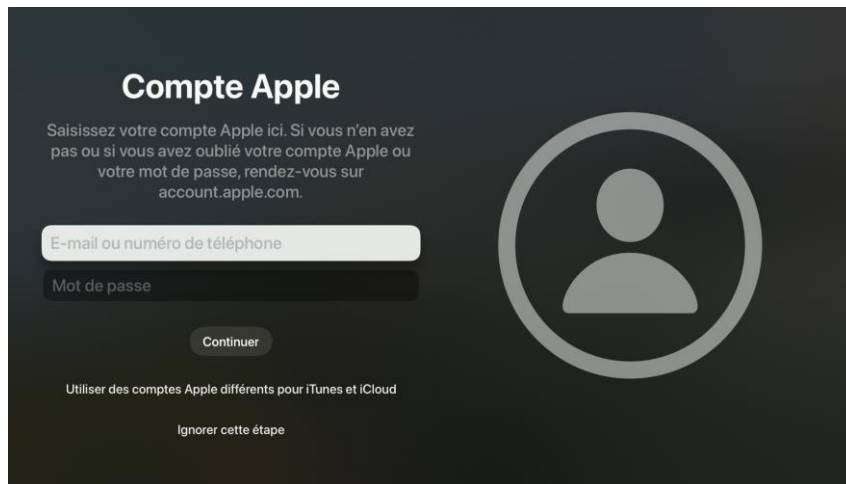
Compte Apple

Saisissez votre compte Apple ici. Si vous n'en avez pas ou si vous avez oublié votre compte Apple ou votre mot de passe, rendez-vous sur account.apple.com.

E-mail ou numéro de téléphone

Mot de passe

Continuer

Utiliser des comptes Apple différents pour iTunes et iCloud

Ignorer cette étape